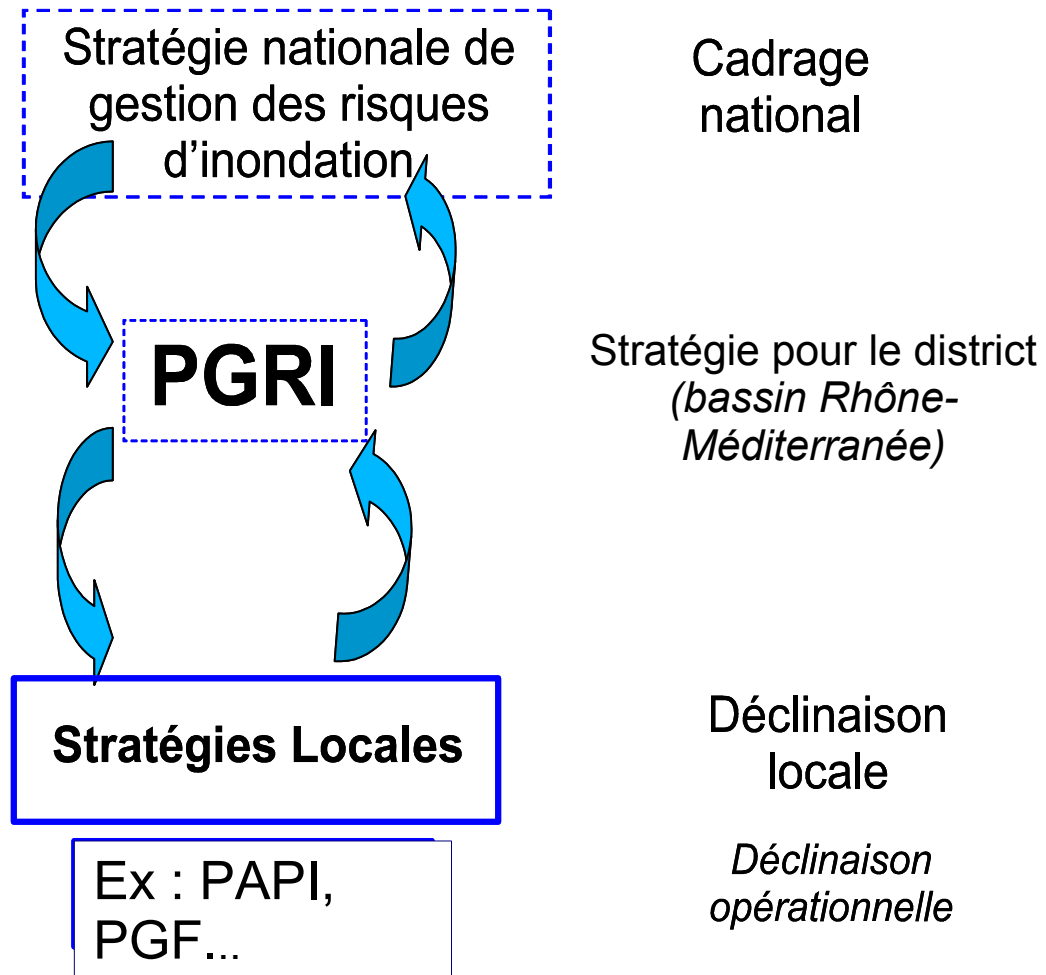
Stratégie nationale de gestion des risques d'inondation

Cadrage national

PGRI

Stratégie pour le district (bassin Rhône-Méditerranée)

Stratégies Locales

Déclinaison locale

Ex : PAPI, PGF...

Déclinaison opérationnelle